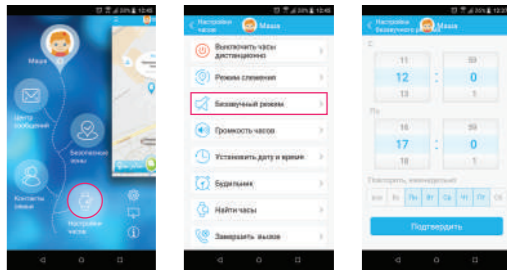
Маша

Центр сообщений

Безопасные зоны

Контакты семьи

Настройки часов

Настройки часов

Маша

Выключить часы дистанционно

Режим слежения

Беззвучный режим

Громкость часов

Установить дату и время

Будильник

Найти часы

Заморозить вызов

Настройка беззвучного режима

Маша

С

11 59
12 : 0
13 1

По

16 59
17 : 0
18 1

Повторять еженедельно

Вс Пн Вт Ср Чт Пт Сб

Подтвердить